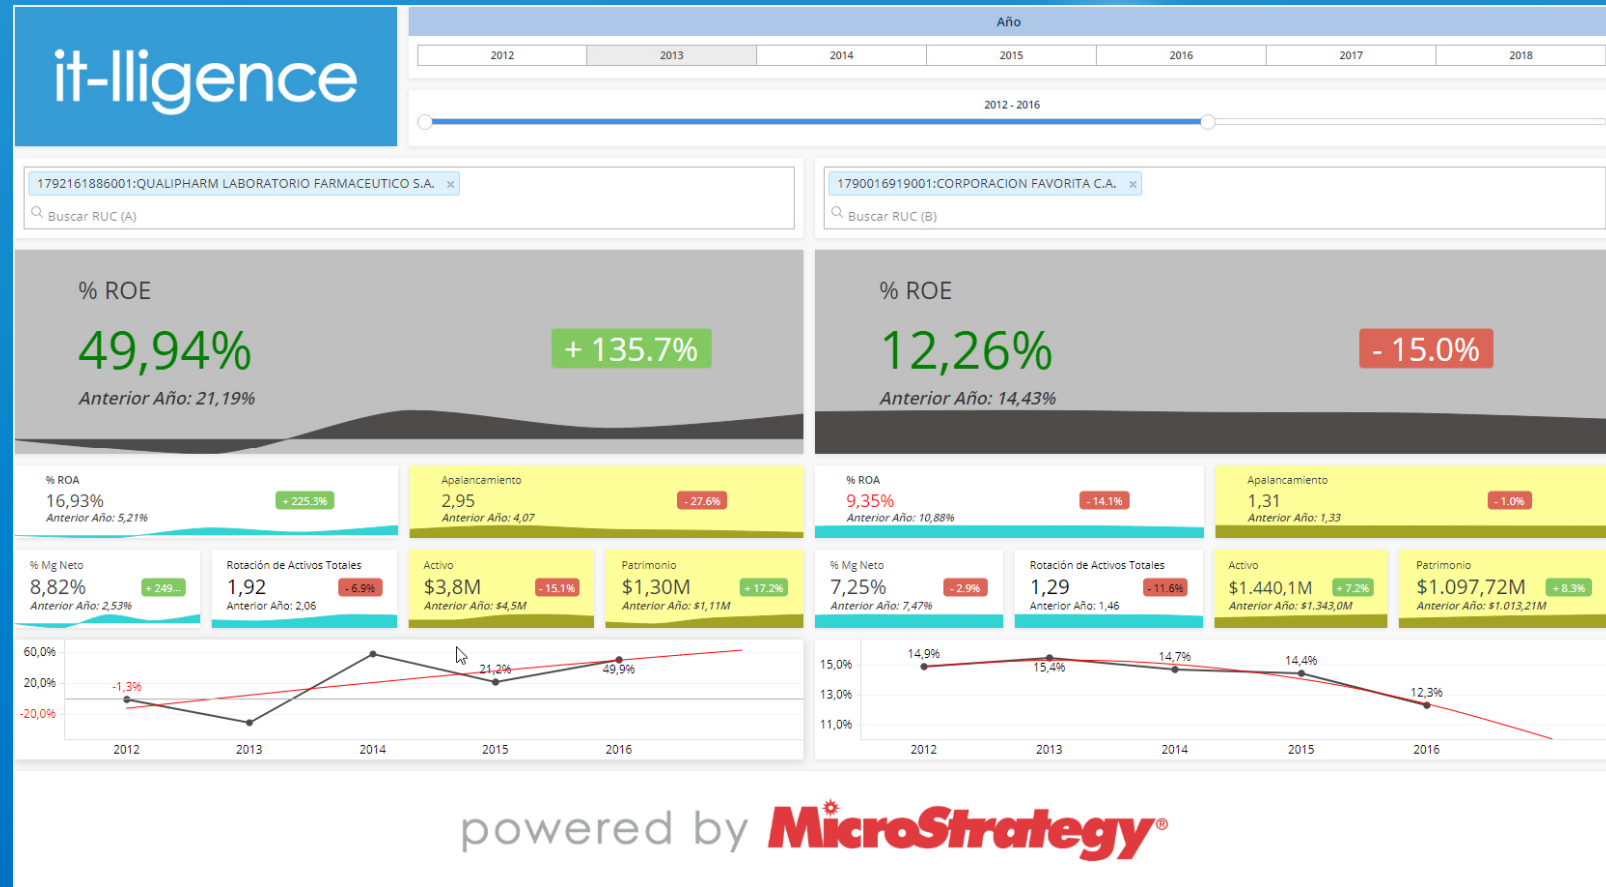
it-lligence

Año

| 2012 | 2013 | 2014 | 2015 | 2016 | 2017 | 2018 |
|---|---|---|---|---|---|---|

2012 - 2016

1792161886001:QUALIPHARM LABORATORIO FARMACEUTICO S.A. ×
Buscar RUC (A)

1790016919001:CORPORACION FAVORITA C.A. ×
Buscar RUC (B)

% ROE
49,94%
+ 135.7%
Anterior Año: 21,19%

% ROE
12,26%
- 15.0%
Anterior Año: 14,43%

% ROA
16,93%
+ 225.3%
Anterior Año: 5,21%

Apalancamiento
2,95
- 27.6%
Anterior Año: 4,07

% ROA
9,35%
- 14.1%
Anterior Año: 10,88%

Apalancamiento
1,31
- 1.0%
Anterior Año: 1,33

% Mg Neto
8,82%
+ 249...
Anterior Año: 2,53%

Rotación de Activos Totales
1,92
- 6.9%
Anterior Año: 2,06

Activo
$3,8M
- 15.1%
Anterior Año: $4,5M

Patrimonio
$1,30M
+ 17.2%
Anterior Año: $1,11M

% Mg Neto
7,25%
- 2.9%
Anterior Año: 7,47%

Rotación de Activos Totales
1,29
- 11.6%
Anterior Año: 1,46

Activo
$1.440,1M
+ 7.2%
Anterior Año: $1.343,0M

Patrimonio
$1.097,72M
+ 8.3%
Anterior Año: $1.013,21M

60,0%
20,0%
-20,0%
-1,3%
21,2%
49,9%
2012 2013 2014 2015 2016

15,0%
13,0%
11,0%
14,9%
15,4%
14,7%
14,4%
12,3%
2012 2013 2014 2015 2016

powered by MicroStrategy®